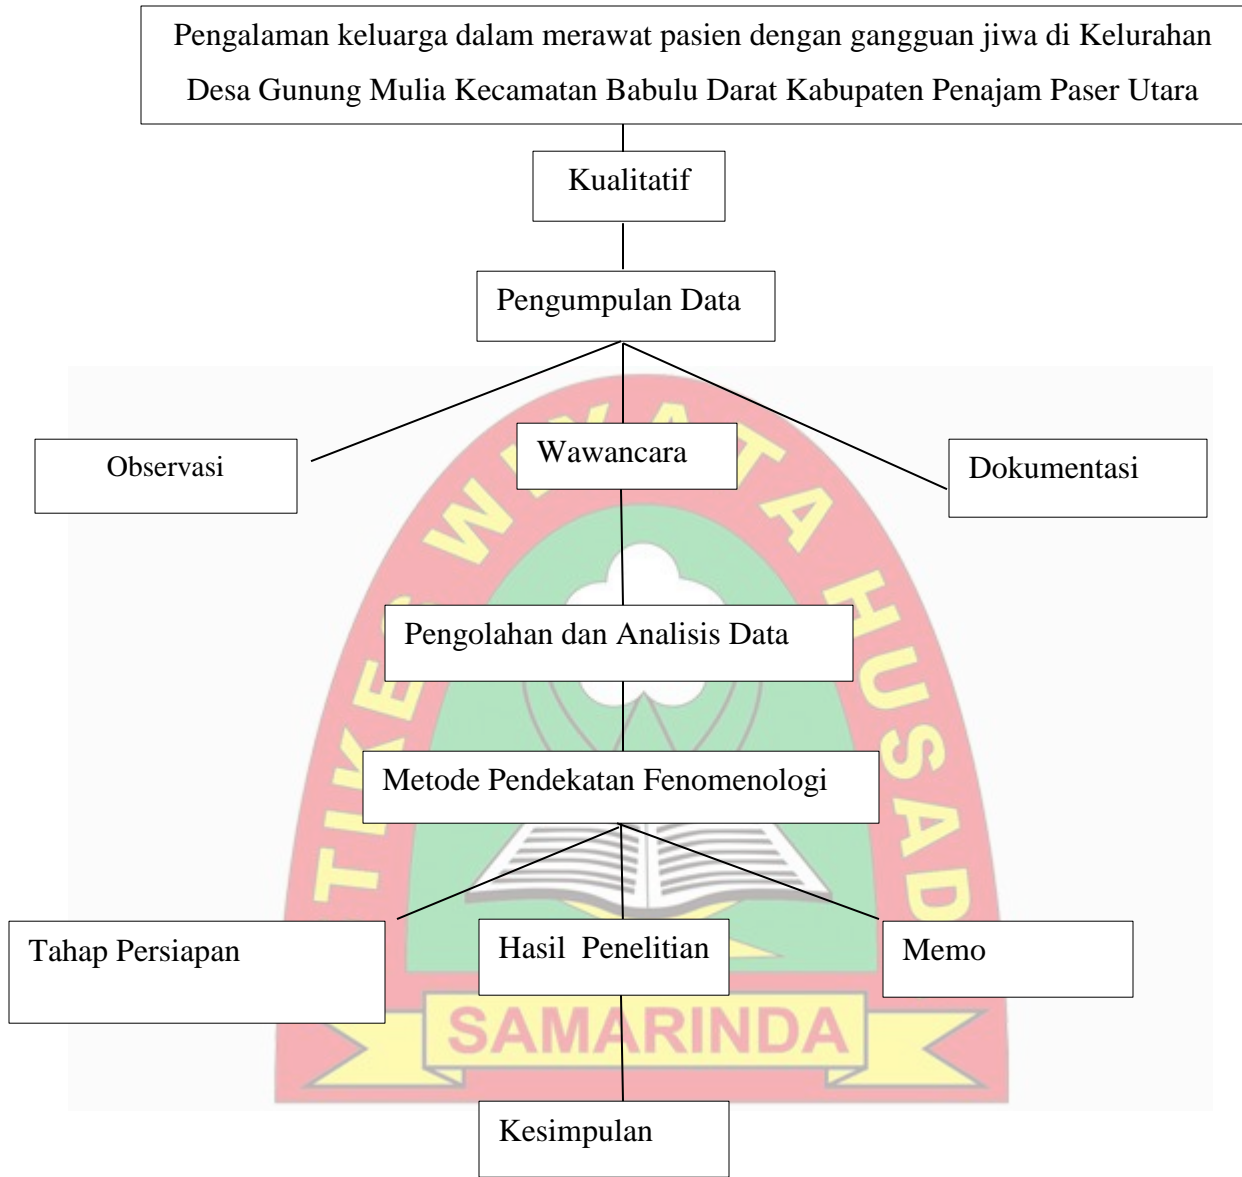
Pengalaman keluarga dalam merawat pasien dengan gangguan jiwa di Kelurahan Desa Gunung Mulia Kecamatan Babulu Darat Kabupaten Penajam Paser Utara

Kualitatif

Pengumpulan Data

Observasi

Wawancara

Dokumentasi

Pengolahan dan Analisis Data

Metode Pendekatan Fenomenologi

Tahap Persiapan

Hasil Penelitian

Memo

Kesimpulan

STIKES WIYATA HUSADA

SAMARINDA